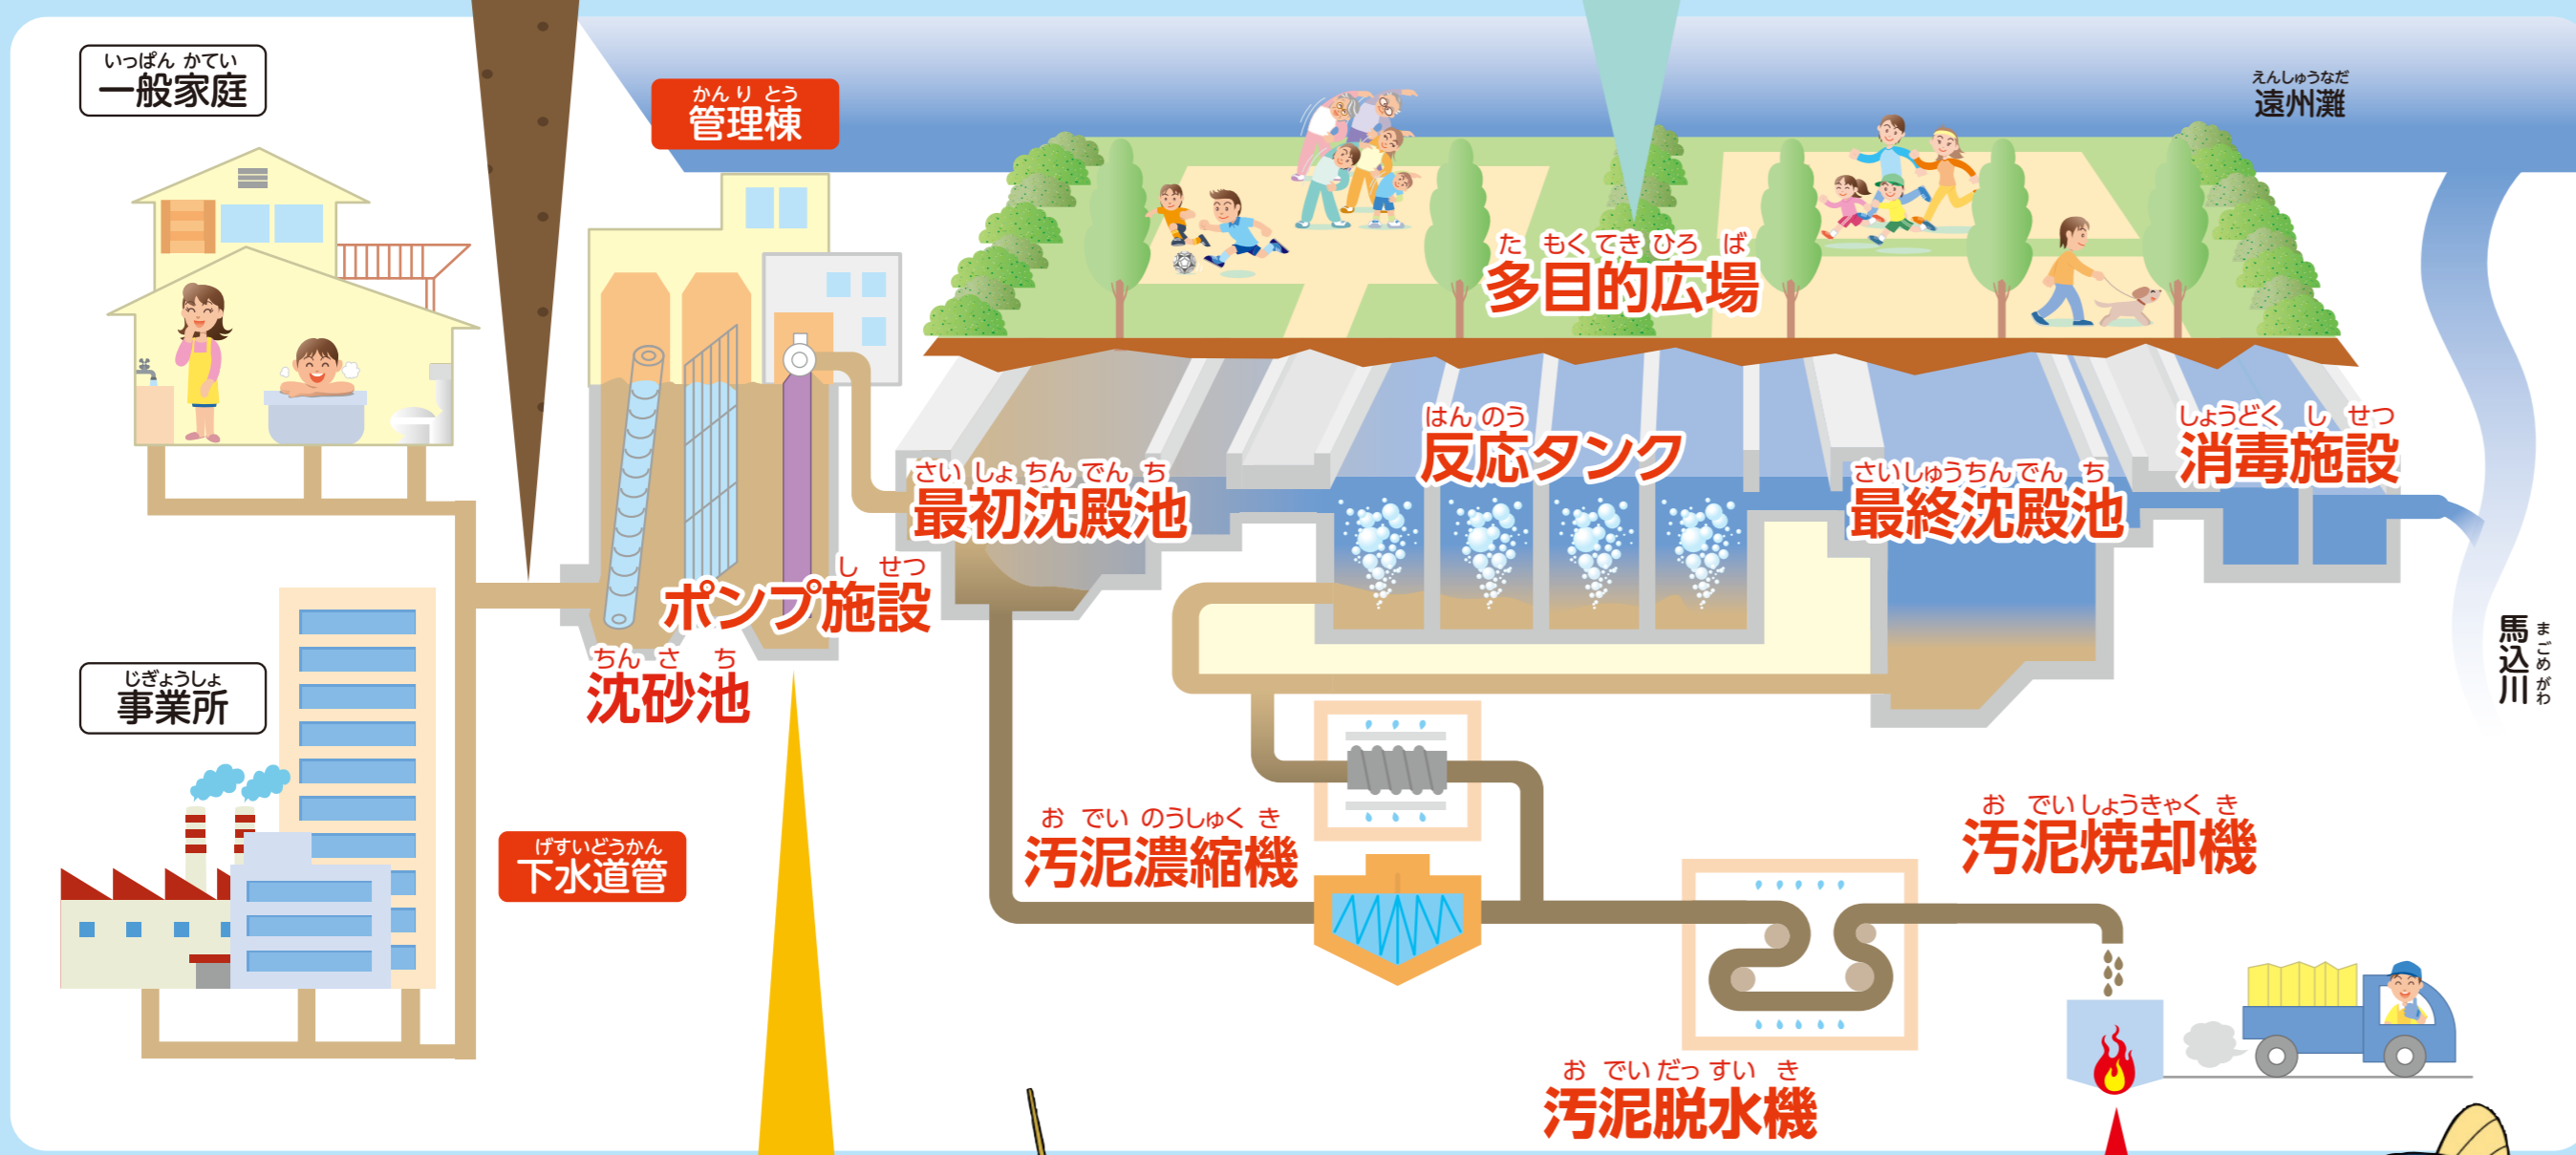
いっぱん かてい
一般家庭

かんり とう
管理棟

えんしゅうなだ
遠州灘

た もくてき ひろ ば
多目的広場

はん のう
反応タンク

しょうどく し せつ
消毒施設

さい しょ ちん でん ち
最初沈殿池

さいしゅうちんでん ち
最終沈殿池

し せつ
ポンプ施設

ちん さ ち
沈砂池

じぎょうしょ
事業所

まごめがわ
馬込川

お でい のうしゅく き
汚泥濃縮機

お でい しょうきゃく き
汚泥焼却機

げすいどうかん
下水道管

お でい だっ すい き
汚泥脱水機